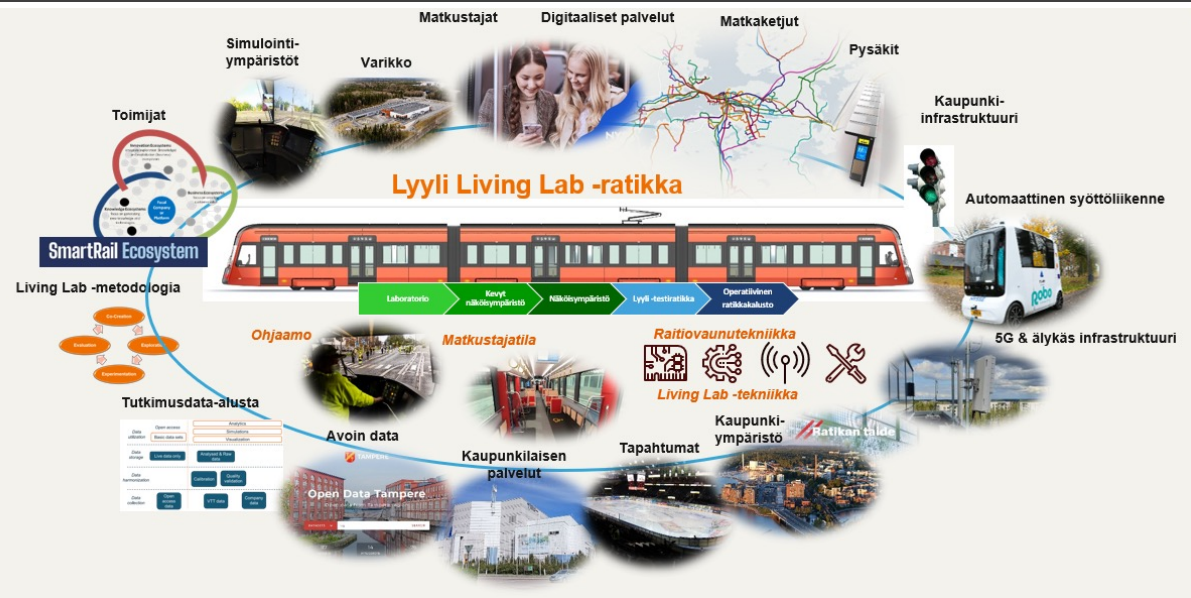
Matkustajat

Digitaaliset palvelut

Matkaketjut

Pysäkit

Simulointiympäristöt

Varikko

Kaupunki-infrastruktuuri

Toimijat

Lyyli Living Lab -ratikka

Automaattinen syöttöliikenne

SmartRail Ecosystem

Living Lab -metodologia

Co-Creation

Evaluation

Exploration

Experimentation

Laboratorio

Kevyt näköisympäristö

Näköisympäristö

Lyyli -testiratikka

Operatiivinen ratikkakalusto

5G & älykäs infrastruktuuri

Ohjaamo

Matkustajatila

Raitiovaunutekniikka

Living Lab -tekniikka

Tutkimusdata-alusta

| | | |
|---|---|---|
| Data utilization | Open access | Analytics |
| | Basic data sets | Simulations |
| | | Visualization |
| Data storage | Live data sets | Analysed & Raw data |
| Data harmonization | Calibration | Quality validation |
| Data collection | Open access data | VTT data | Company data |

Avoin data

TAMPERE

Open Data Tampere

Kaupunkilaisen palvelut

Tapahtumat

Kaupunkiympäristö

Ratikan taide

Robo